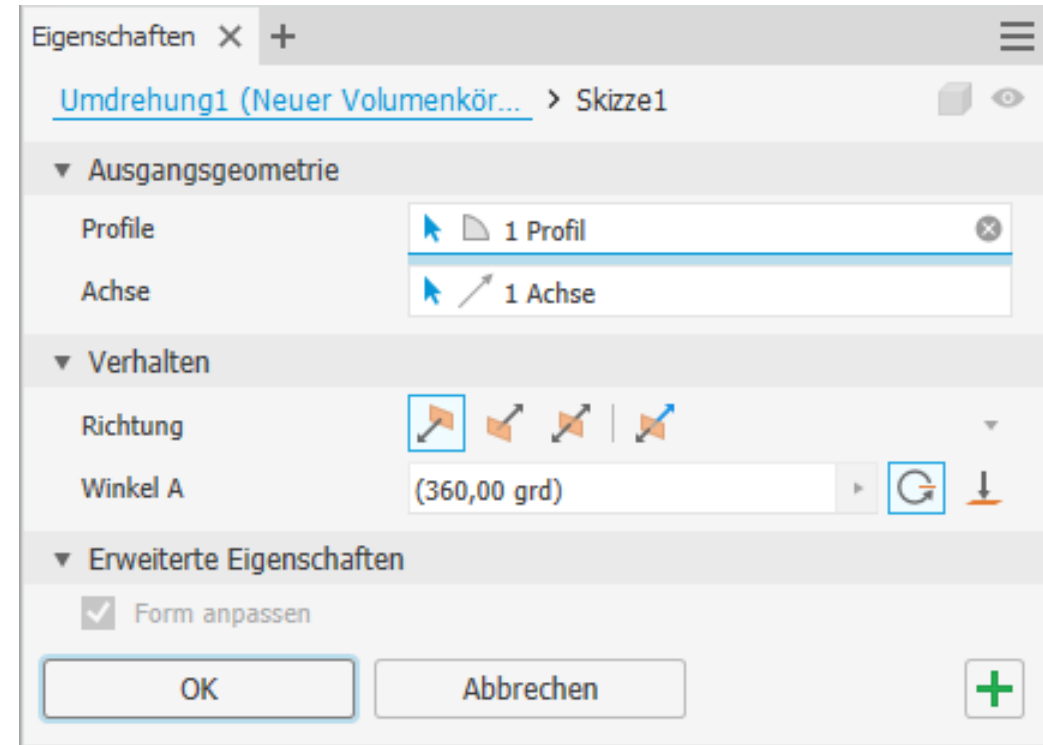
Eigenschaften × +

Umdrehung1 (Neuer Volumenkör... > Skizze1

▾ Ausgangsgeometrie

Profile 1 Profil

Achse 1 Achse

▾ Verhalten

Richtung

Winkel A (360,00 grd)

▾ Erweiterte Eigenschaften

Form anpassen

OK Abbrechen +